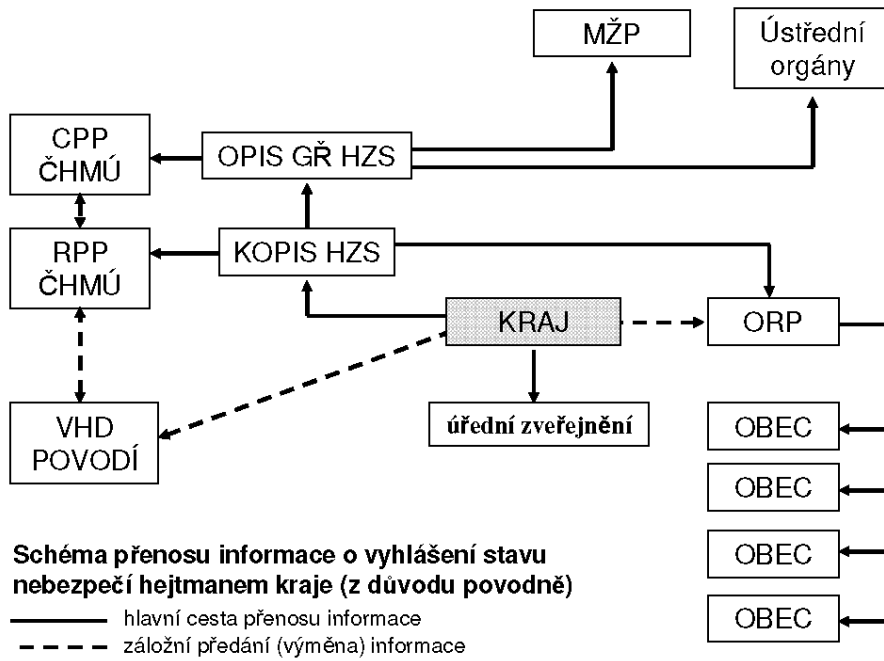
MŽP

Ústřední orgány

CPP ČHMÚ

OPIS GŘ HZS

RPP ČHMÚ

KOPIS HZS

KRAJ

ORP

VHD POVODÍ

úřední zveřejnění

OBEC

OBEC

OBEC

OBEC

Schéma přenosu informace o vyhlášení stavu nebezpečí hejtmanem kraje (z důvodu povodně)

hlavní cesta přenosu informace

záložní předání (výměna) informace